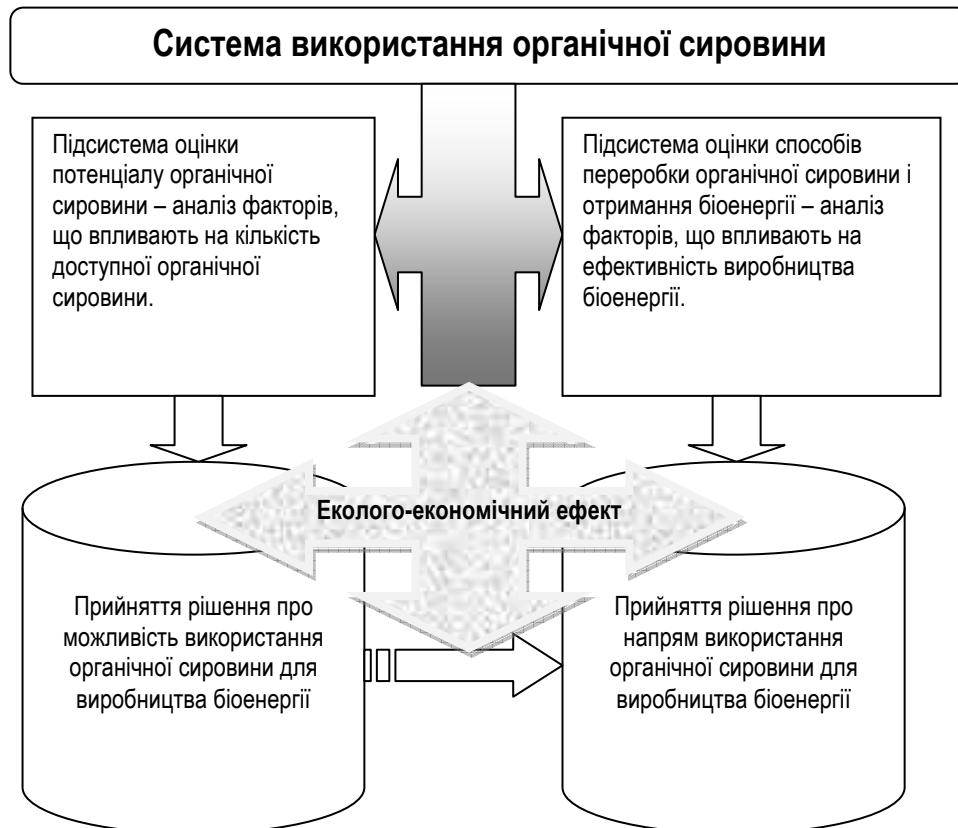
Система використання органічної сировини

Підсистема оцінки потенціалу органічної сировини – аналіз факторів, що впливають на кількість доступної органічної сировини.

Підсистема оцінки способів переробки органічної сировини і отримання біоенергії – аналіз факторів, що впливають на ефективність виробництва біоенергії.

Еколого-економічний ефект

Прийняття рішення про можливість використання органічної сировини для виробництва біоенергії

Прийняття рішення про напрям використання органічної сировини для виробництва біоенергії